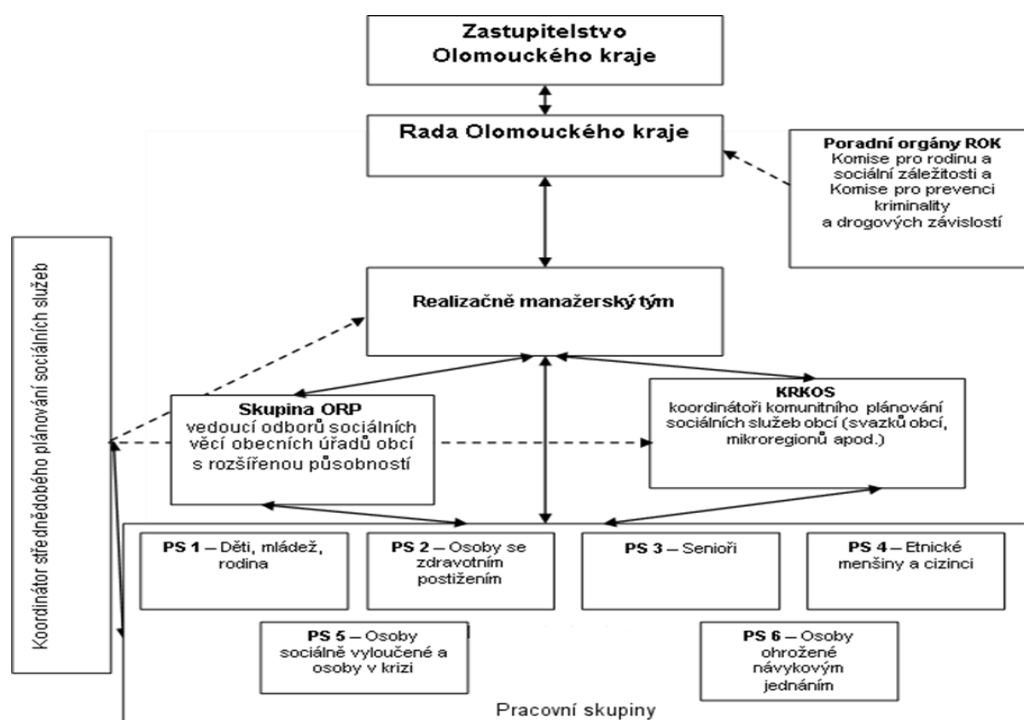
Zastupitelstvo Olomouckého kraje

Rada Olomouckého kraje

Poradní orgány ROK
Komise pro rodinu a sociální záležitosti a Komise pro prevenci kriminality a drogových závislostí

Koordinátor střednědobého plánování sociálních služeb

Realizačně manažerský tým

Skupina ORP
vedoucí odborů sociálních věcí obecních úřadů obcí s rozšířenou působností

KRKOS
koordinátoři komunitního plánování sociálních služeb obcí (svazků obcí, mikroregionů apod.)

PS 1 – Děti, mládež, rodina

PS 2 – Osoby se zdravotním postižením

PS 3 – Senioři

PS 4 – Etnické menšiny a cizinci

PS 5 – Osoby sociálně vyloučené a osoby v krizi

PS 6 – Osoby ohrožené návykovým jednáním

Pracovní skupiny